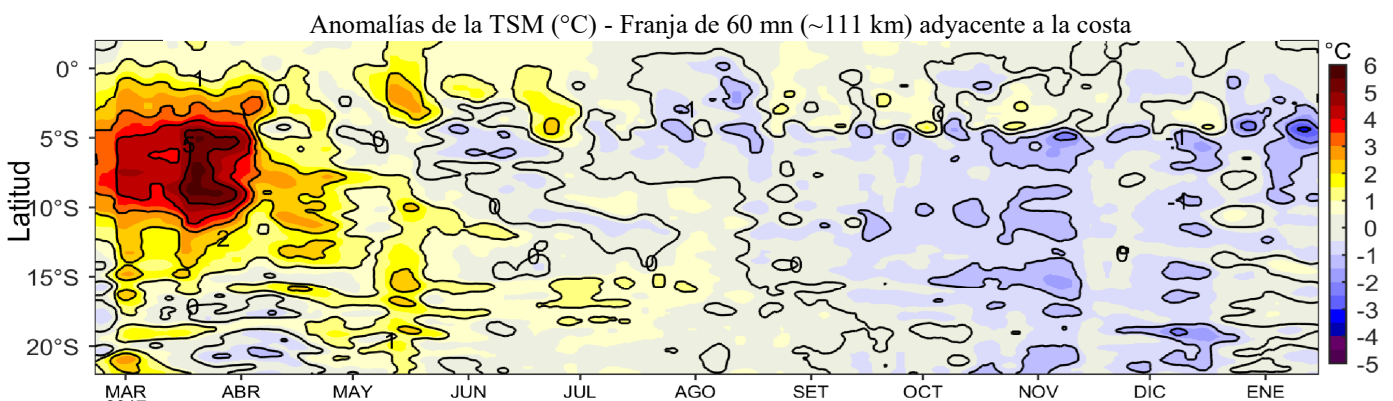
Anomalías de la TSM (°C) - Franja de 60 mn (~111 km) adyacente a la costa

°C
6
5
4
3
2
1
0
-1
-2
-3
-4
-5

Latitud
0°
5°S
10°S
15°S
20°S

MAR
ABR
MAY
JUN
JUL
AGO
SET
OCT
NOV
DIC
ENE

1
5
2
0
0
0
0
0
1
0
-1
-1
0
0
1